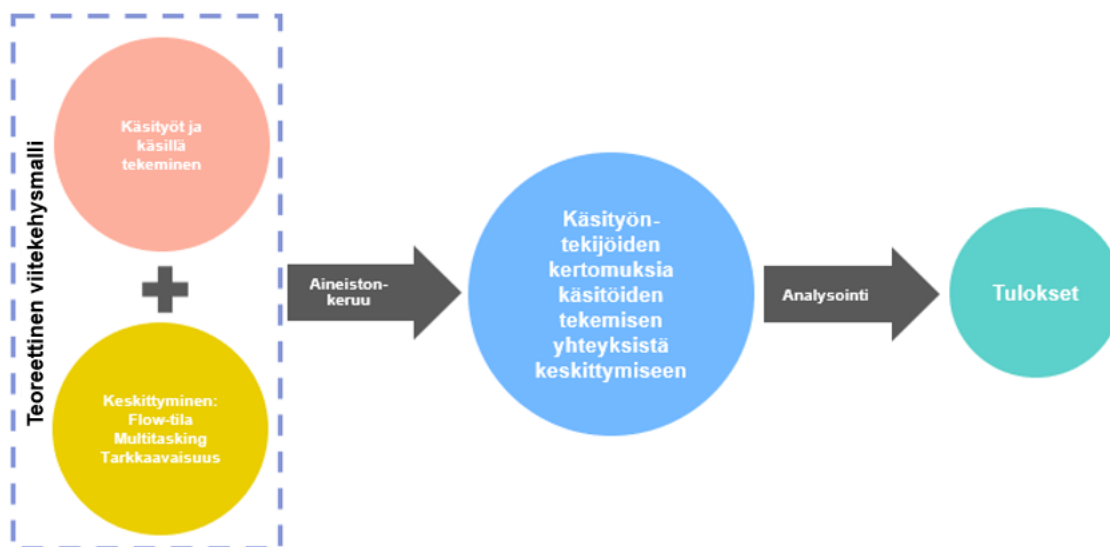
Teoreettinen viitekehysmalli

Käsityöt ja käsillä tekeminen

+

Keskittyminen: Flow-tila Multitasking Tarkkaavaisuus

Aineiston-keruu

Käsityön-tekijöiden kertomuksia käsitöiden tekemisen yhteyksistä keskittymiseen

Analysointi

Tulokset